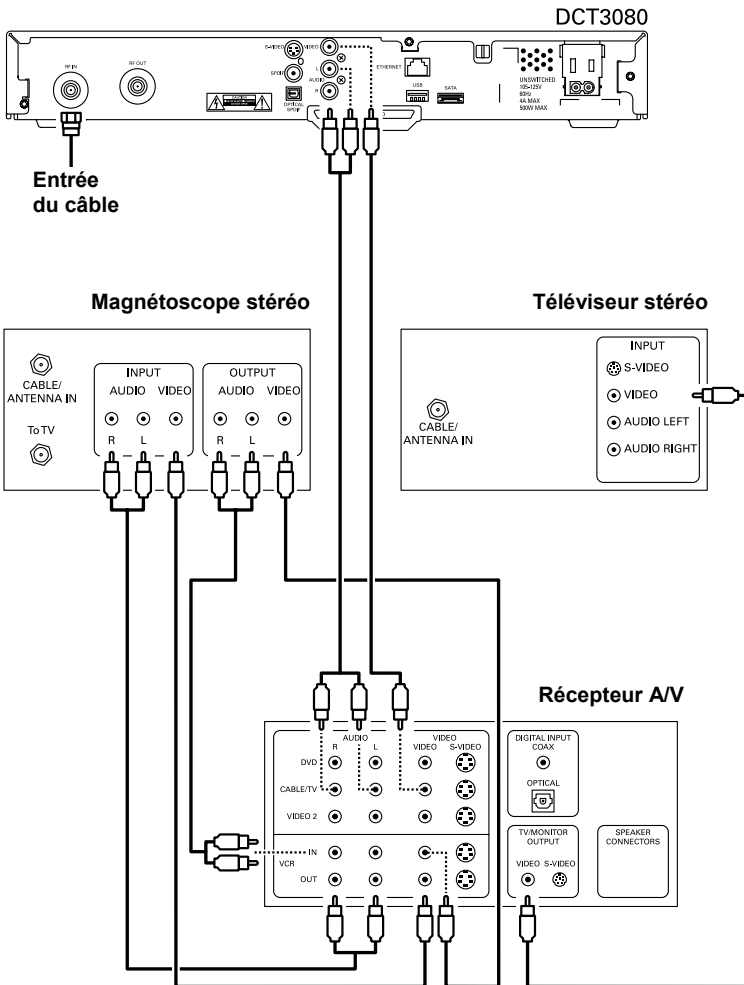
DCT3080

RF IN RF OUT S-VIDEO VIDEO SPDIF L AUDIO R OPTICAL SPDIF ETHERNET USB SATA UNSWITCHED 105-125V 60Hz 4A MAX 500W MAX

Entrée du câble

Magnétoscope stéréo

CABLE/ ANTENNA IN
To TV
INPUT
AUDIO VIDEO
R L
OUTPUT
AUDIO VIDEO
R L

Téléviseur stéréo

CABLE/ ANTENNA IN
INPUT
S-VIDEO
VIDEO
AUDIO LEFT
AUDIO RIGHT

Récepteur A/V

AUDIO
R L
VIDEO
VIDEO S-VIDEO
DVD
CABLE/TV
VIDEO 2
IN
VCR
OUT
DIGITAL INPUT COAX
OPTICAL
TV/MONITOR OUTPUT
VIDEO S-VIDEO
SPEAKER CONNECTORS